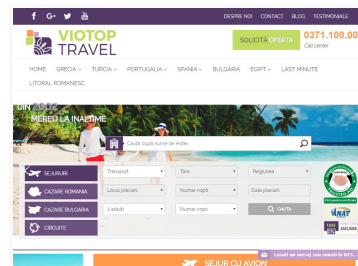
DESPRE NOI CONTACT BLOG TESTIMONIALE

VIOTOP TRAVEL

SOLICITĂ OFERTA

0371.100.00

Call center

HOME GRECIA TURCIA PORTUGALIA SPANIA BULGARIA EGIPT LAST MINUTE

LITORAL ROMANESC

DIN 2002

MEREU LA ÎNĂLȚIME

Caută după nume de Hotel

SEJURURI

CAZARE ROMANIA

CAZARE BULGARIA

CIRCUITE

Transport

Tara

Regiunea

Locul plecarii

Numar nopti

Data plecarii

2 adulti

Numar copii

CAUTA

ANAT

Lasati un mesaj sau sunati la 037...

SEJUR CU AVION